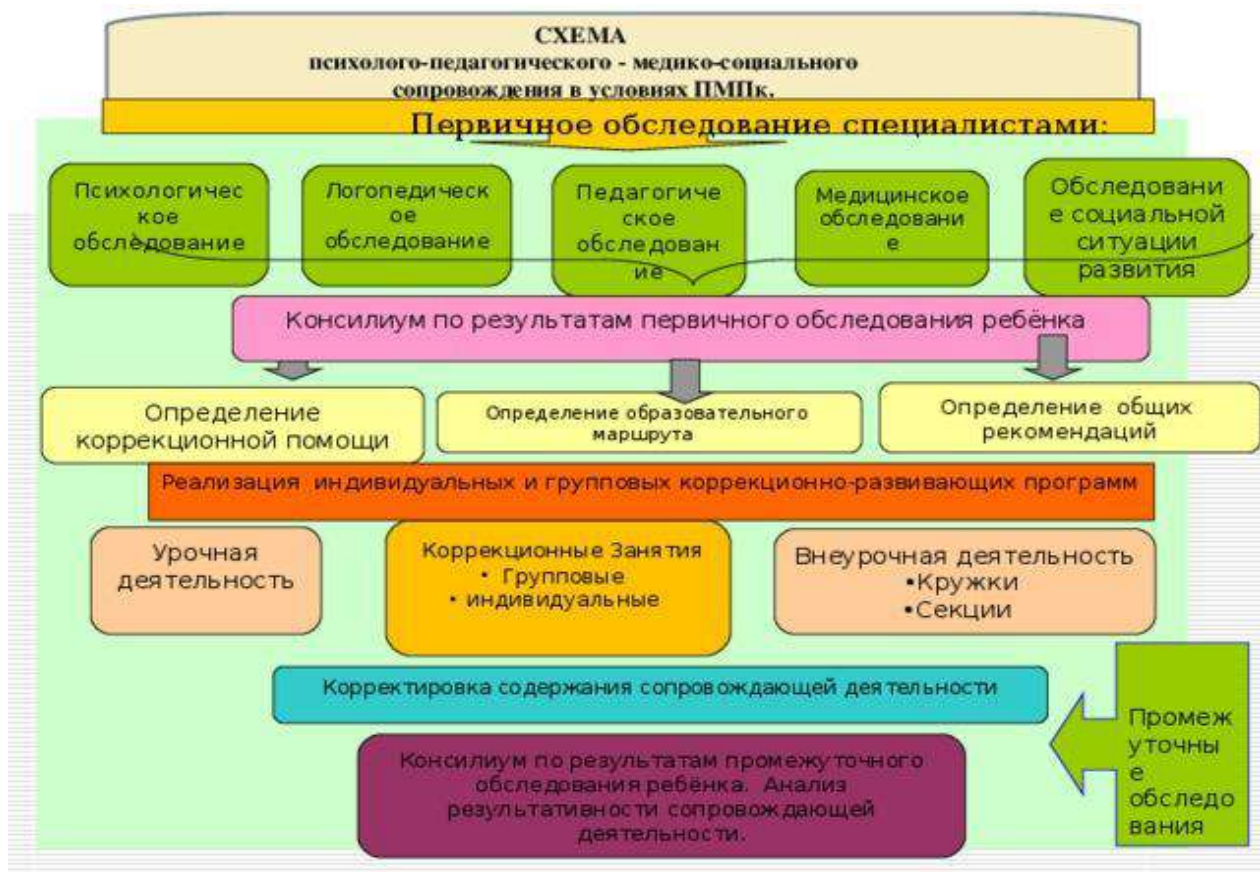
СХЕМА
психолого-педагогического - медико-социального сопровождения в условиях ПМПк.

Первичное обследование специалистами:

Психологическое обследование

Логопедическое обследование

Педагогическое обследование

Медицинское обследование

Обследование социальной ситуации развития

Консилиум по результатам первичного обследования ребёнка

Определение коррекционной помощи

Определение образовательного маршрута

Определение общих рекомендаций

Реализация индивидуальных и групповых коррекционно-развивающих программ

Урочная деятельность

Коррекционные Занятия
• Групповые
• индивидуальные

Внеурочная деятельность
•Кружки
•Секции

Корректировка содержания сопровождающей деятельности

Консилиум по результатам промежуточного обследования ребёнка. Анализ результативности сопровождающей деятельности.

Промежуточные обследования